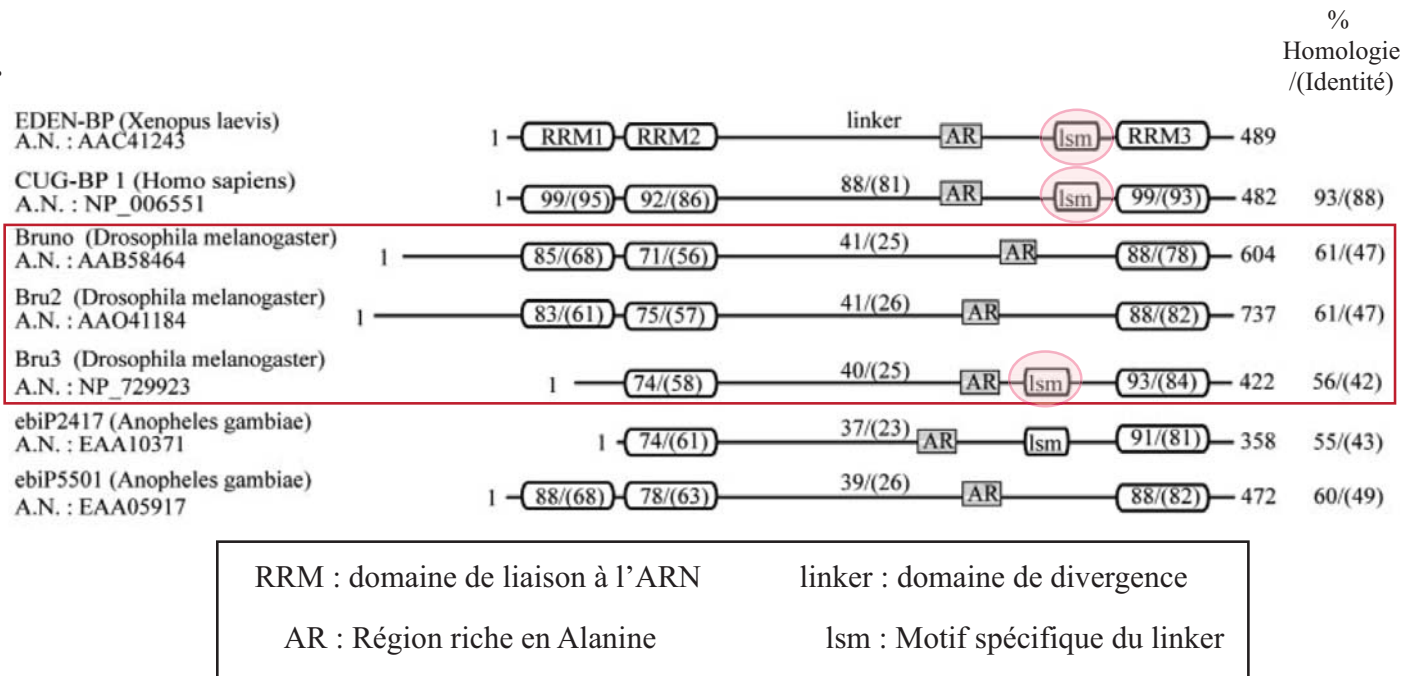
%
Homologie
/(Identité)

EDEN-BP (Xenopus laevis)
A.N. : AAC41243
1 RRM1 RRM2 linker AR lsm RRM3 489

CUG-BP 1 (Homo sapiens)
A.N. : NP_006551
1 99/(95) 92/(86) 88/(81) AR lsm 99/(93) 482 93/(88)

Bruno (Drosophila melanogaster)
A.N. : AAB58464
1 85/(68) 71/(56) 41/(25) AR 88/(78) 604 61/(47)

Bru2 (Drosophila melanogaster)
A.N. : AAO41184
1 83/(61) 75/(57) 41/(26) AR 88/(82) 737 61/(47)

Bru3 (Drosophila melanogaster)
A.N. : NP_729923
1 74/(58) 40/(25) AR lsm 93/(84) 422 56/(42)

ebiP2417 (Anopheles gambiae)
A.N. : EAA10371
1 74/(61) 37/(23) AR lsm 91/(81) 358 55/(43)

ebiP5501 (Anopheles gambiae)
A.N. : EAA05917
1 88/(68) 78/(63) 39/(26) AR 88/(82) 472 60/(49)

RRM : domaine de liaison à l'ARN
linker : domaine de divergence
AR : Région riche en Alanine
lsm : Motif spécifique du linker